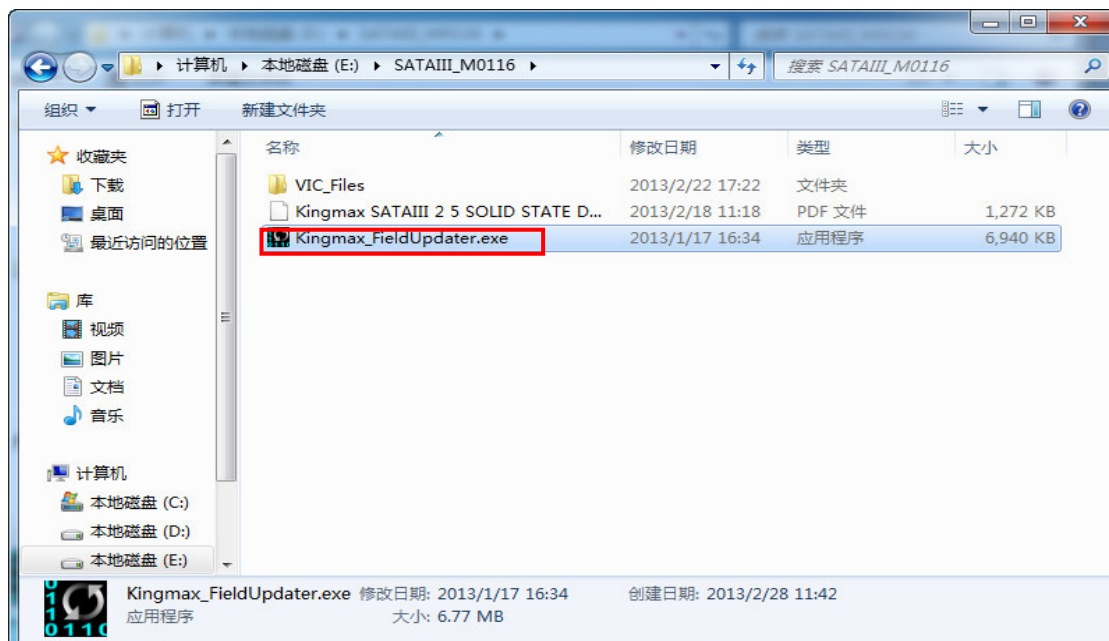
▸ 计算机 ▸ 本地磁盘 (E:) ▸ SATAIII_M0116 ▸

搜索 SATAIII_M0116

组织 ▾ 打开 新建文件夹

收藏夹
下载
桌面
最近访问的位置

库
视频
图片
文档
音乐

计算机
本地磁盘 (C:)
本地磁盘 (D:)
本地磁盘 (E:)

| 名称 | 修改日期 | 类型 | 大小 |
|---|---|---|---|
| VIC_Files | 2013/2/22 17:22 | 文件夹 | |
| Kingmax SATAIII 2 5 SOLID STATE D... | 2013/2/18 11:18 | PDF 文件 | 1,272 KB |
| Kingmax_FieldUpdater.exe | 2013/1/17 16:34 | 应用程序 | 6,940 KB |

Kingmax_FieldUpdater.exe 修改日期: 2013/1/17 16:34 创建日期: 2013/2/28 11:42
应用程序 大小: 6.77 MB